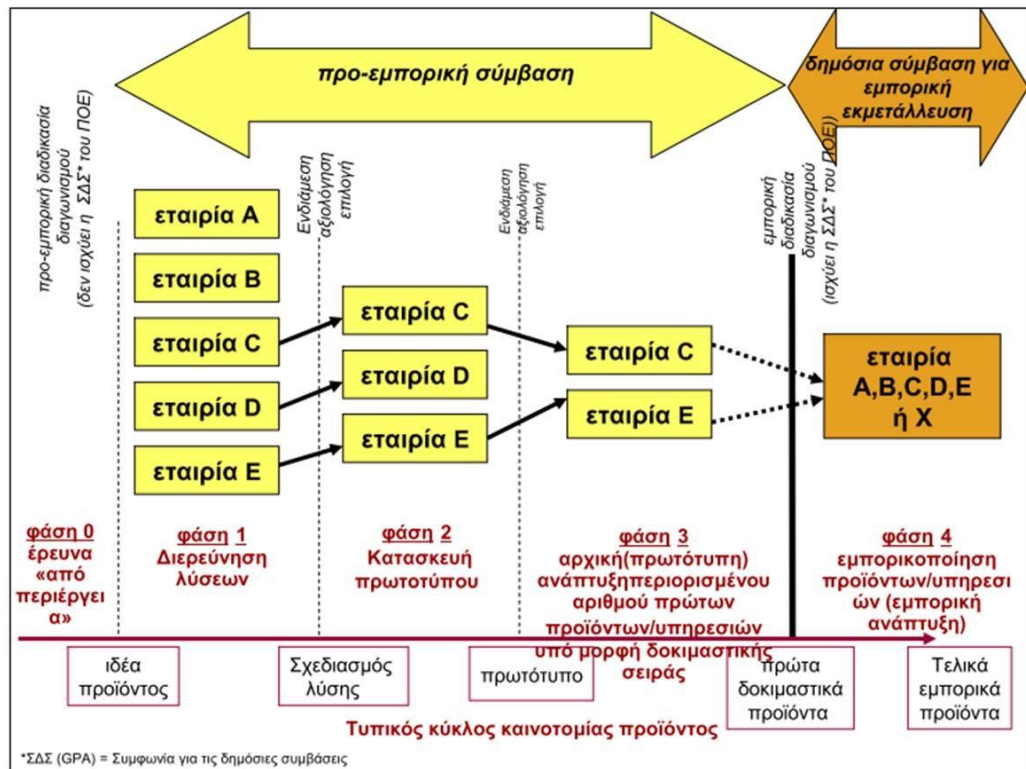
προ-εμπορική σύμβαση

δημόσια σύμβαση για εμπορική εκμετάλλευση

προ-εμπορική διαδικασία διαγωνισμού (δεν ισχύει η ΣΔΣ* του ΠΟΕ)

Ενδιάμεση αξιολόγηση επιλογή

Ενδιάμεση αξιολόγηση επιλογή

εμπορική διαδικασία διαγωνισμού (ισχύει η ΣΔΣ* του ΠΟΕ)

εταιρία A
εταιρία B
εταιρία C
εταιρία D
εταιρία E

εταιρία C
εταιρία D
εταιρία E

εταιρία C
εταιρία E

εταιρία A,B,C,D,E ή X

φάση 0 έρευνα «από περιέργεια»

φάση 1 Διερεύνηση λύσεων

φάση 2 Κατασκευή πρωτοτύπου

φάση 3 αρχική(πρωτότυπη) ανάπτυξηπεριορισμένου αριθμού πρώτων προϊόντων/υπηρεσιών υπό μορφή δοκιμαστικής σειράς

φάση 4 εμπορικοποίηση προϊόντων/υπηρεσιών (εμπορική ανάπτυξη)

ιδέα προϊόντος

Σχεδιασμός λύσης

πρωτότυπο

πρώτα δοκιμαστικά προϊόντα

Τελικά εμπορικά προϊόντα

Τυπικός κύκλος καινοτομίας προϊόντος

*ΣΔΣ (GPA) = Συμφωνία για τις δημόσιες συμβάσεις